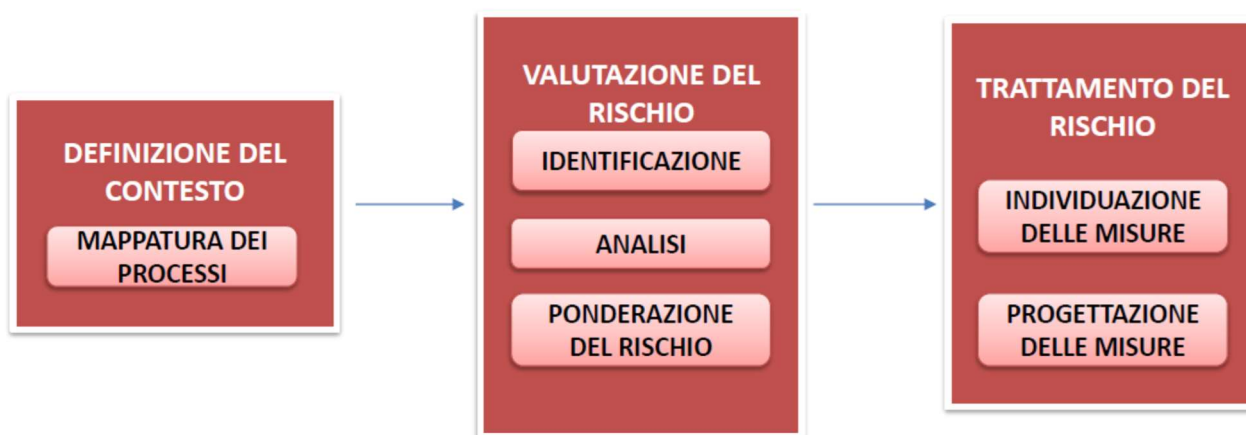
DEFINIZIONE DEL CONTESTO

MAPPATURA DEI PROCESSI

VALUTAZIONE DEL RISCHIO

IDENTIFICAZIONE

ANALISI

PONDERAZIONE DEL RISCHIO

TRATTAMENTO DEL RISCHIO

INDIVIDUAZIONE DELLE MISURE

PROGETTAZIONE DELLE MISURE